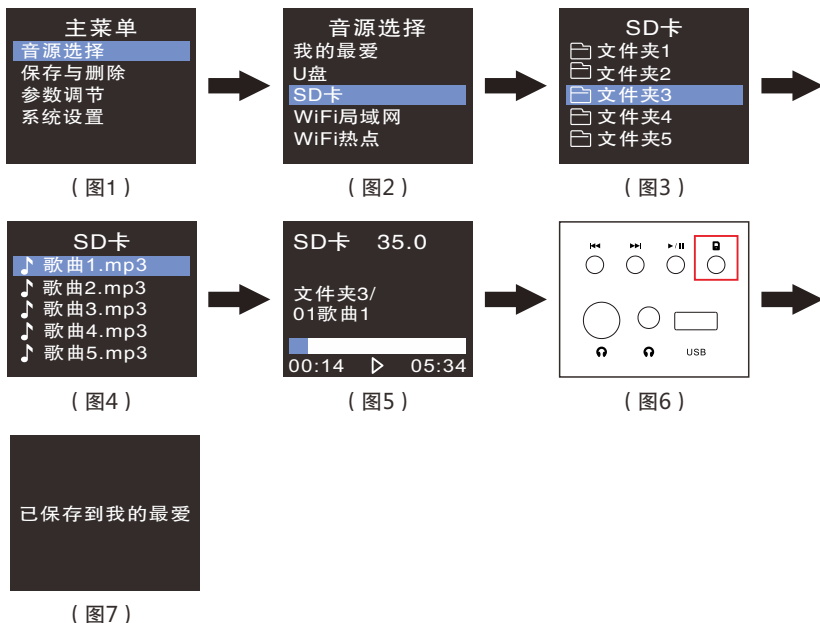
主菜单
音源选择
保存与删除
参数调节
系统设置

（图1）

音源选择
我的最爱
U盘
SD卡
WiFi局域网
WiFi热点

（图2）

SD卡
文件夹1
文件夹2
文件夹3
文件夹4
文件夹5

（图3）

SD卡
歌曲1.mp3
歌曲2.mp3
歌曲3.mp3
歌曲4.mp3
歌曲5.mp3

（图4）

SD卡 35.0
文件夹3/
01歌曲1
00:14 ▷ 05:34

（图5）

USB

（图6）

已保存到我的最爱

（图7）